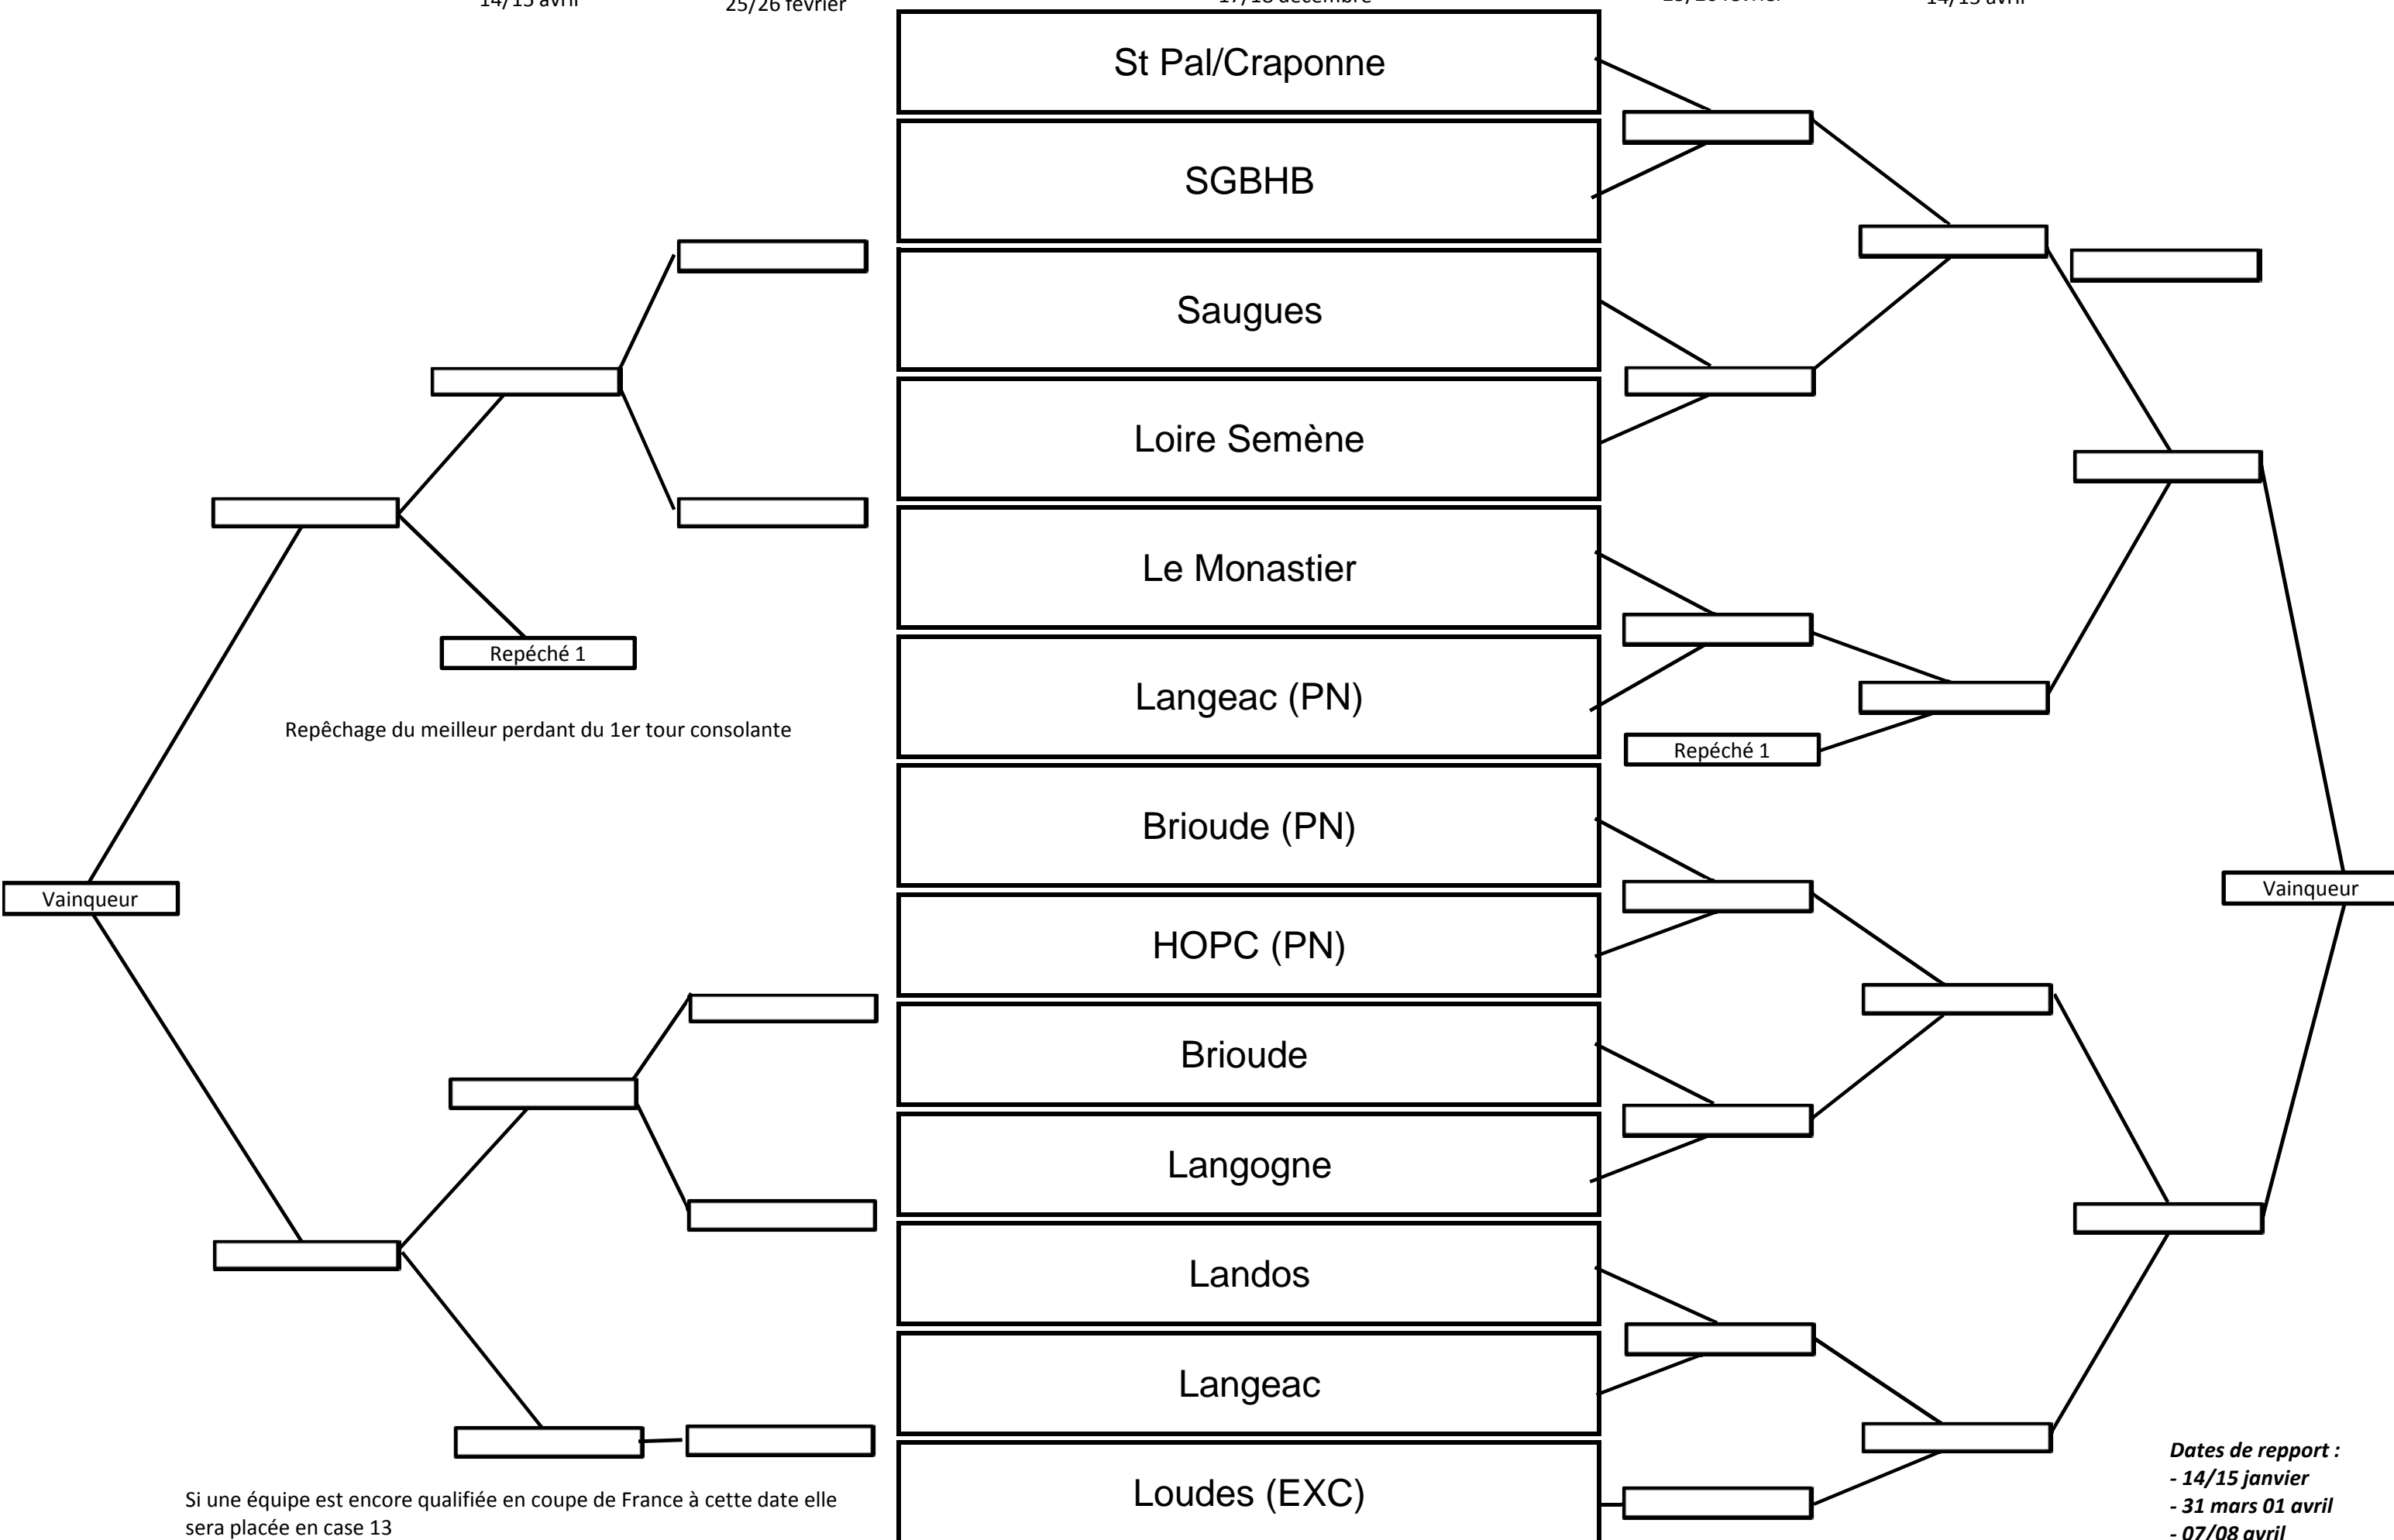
14/15 avril

25/26 février

17/18 décembre

18/19 février

14/15 avril

St Pal/Craponne

SGBHB

Saugues

Loire Semène

Le Monastier

Langeac (PN)

Brioude (PN)

HOPC (PN)

Brioude

Langogne

Landos

Langeac

Loudes (EXC)

Repéché 1

Repêchage du meilleur perdant du 1er tour consolante

Repéché 1

Vainqueur

Vainqueur

Si une équipe est encore qualifiée en coupe de France à cette date elle sera placée en case 13

Dates de repport :
- 14/15 janvier
- 31 mars 01 avril
- 07/08 avril